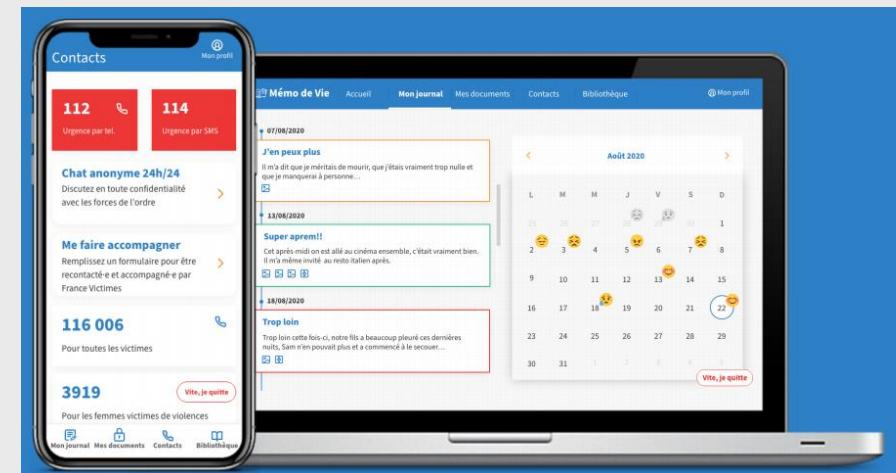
Contacts
Mon profil

112
Urgence par tel.

114
Urgence par SMS

Chat anonyme 24h/24
Discutez en toute confidentialité avec les forces de l'ordre

Me faire accompagner
Remplissez un formulaire pour être recontacté·e et accompagné·e par France Victimes

116 006
Pour toutes les victimes

3919
Vite, je quitte
Pour les femmes victimes de violences

Mon journal Mes documents Contacts Bibliothèque

Mémo de Vie
Accueil
Mon journal
Mes documents
Contacts
Bibliothèque
Mon profil

07/08/2020
J'en peux plus
Il m'a dit que je méritais de mourir, que j'étais vraiment trop nulle et que je manquerai à personne...

13/08/2020
Super aprem!!
Cet après midi on est allé au cinéma ensemble, c'était vraiment bien. Il m'a même invité au resto italien après.

18/08/2020
Trop loin
Trop loin cette fois-ci, notre fils a beaucoup pleuré ces dernières nuits, Sam n'en pouvait plus et a commencé à le secouer...

Août 2020

| L | M | M | J | V | S | D |
|---|---|---|---|---|---|---|
| 27 | 28 | 29 | 30 | 31 | | 1 |
| 2 | 3 | 4 | 5 | 6 | 7 | 8 |
| 9 | 10 | 11 | 12 | 13 | 14 | 15 |
| 16 | 17 | 18 | 19 | 20 | 21 | 22 |
| 23 | 24 | 25 | 26 | 27 | 28 | 29 |
| 30 | 31 | | | | | |

Vite, je quitte